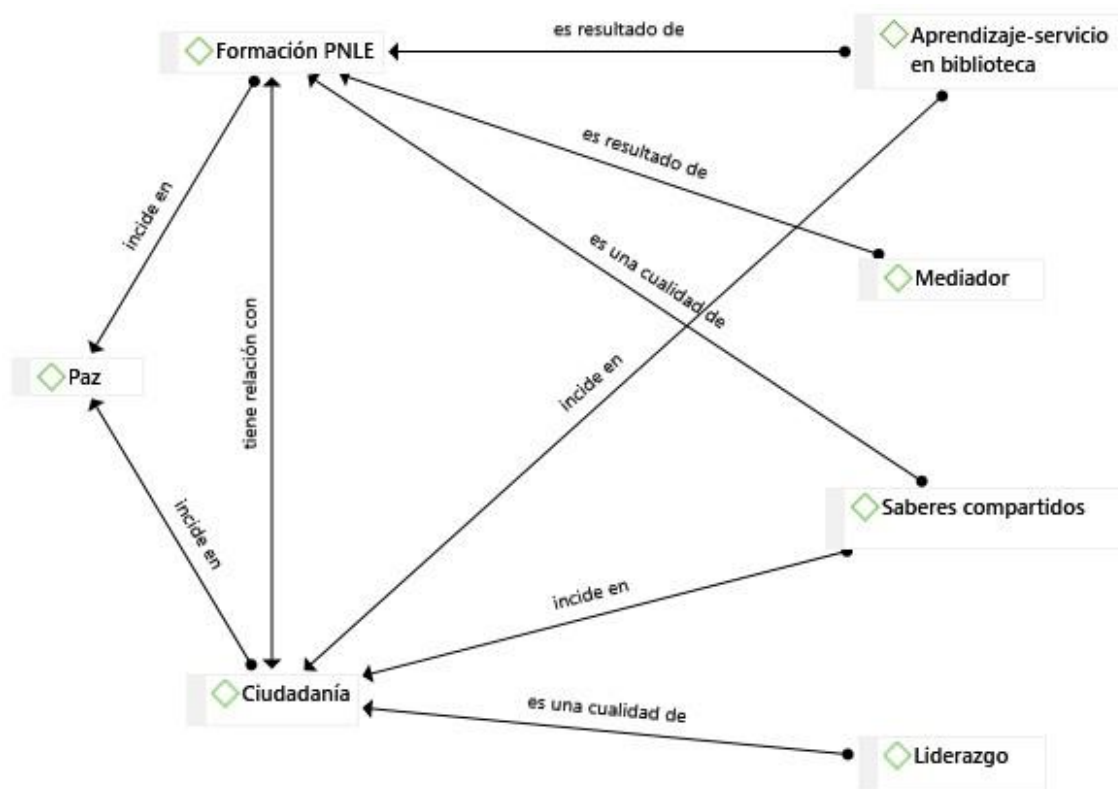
Formación PNLE

es resultado de

Aprendizaje-servicio en biblioteca

es resultado de

incide en

es una cualidad de

Mediador

tiene relación con

Paz

incide en

incide en

Saberes compartidos

incide en

Ciudadanía

es una cualidad de

Liderazgo